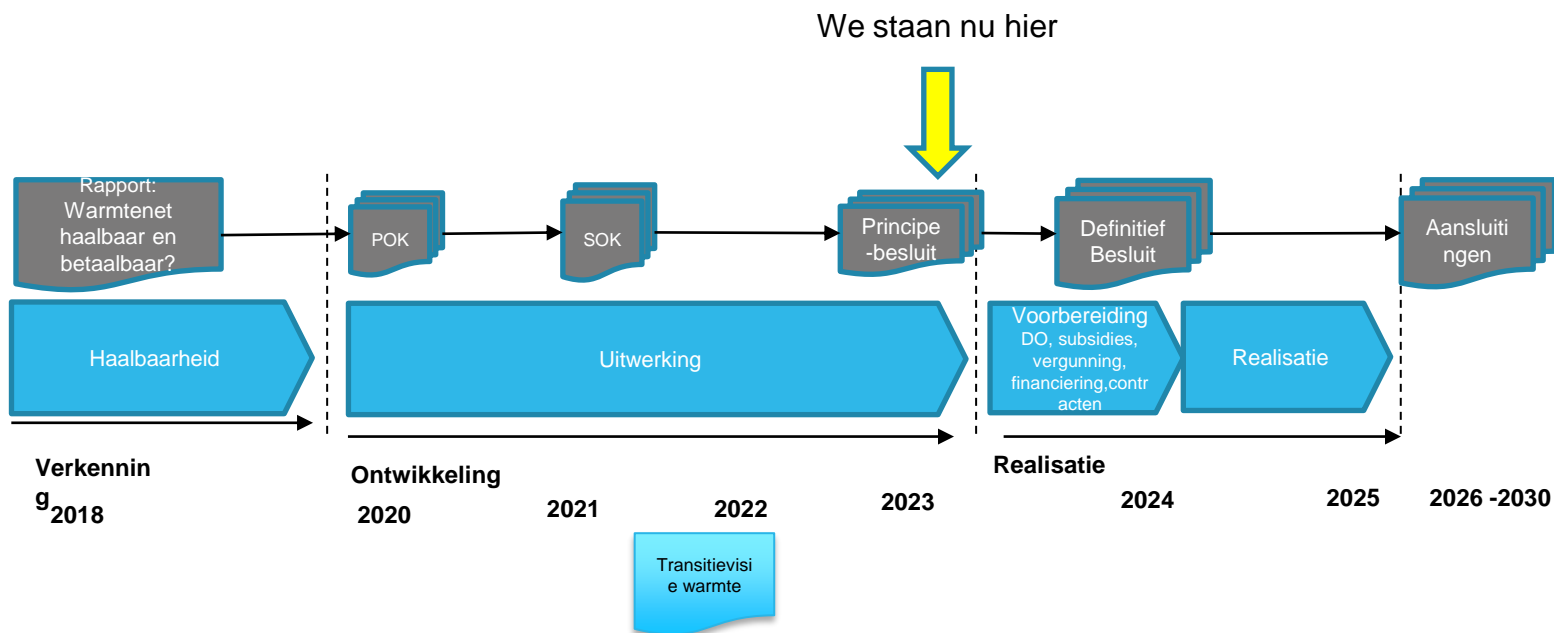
We staan nu hier

Rapport: Warmtenet haalbaar en betaalbaar?

POK

SOK

Principe -besluit

Definitief Besluit

Aansluitingen

Haalbaarheid

Uitwerking

Voorbereiding DO, subsidies, vergunning, financiering,contracten

Realisatie

Verkenning 2018

Ontwikkeling 2020

2021

2022

2023

Realisatie

2024

2025

2026 -2030

Transitievisie warmte